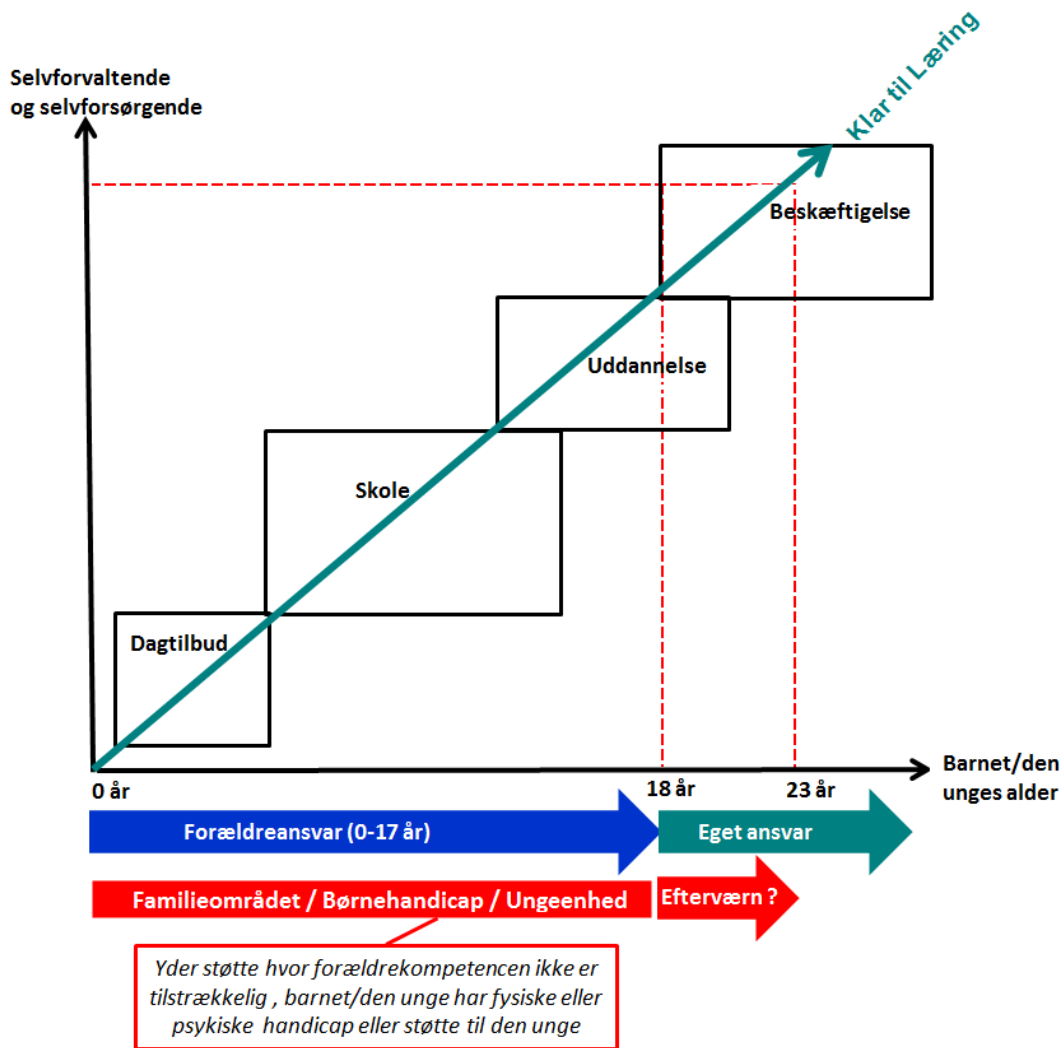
Selvforvaltende og selvforsørgende

Klar til Læring

Beskæftigelse

Uddannelse

Skole

Dagtilbud

Barnet/den unges alder

0 år

18 år

23 år

Forældreansvar (0-17 år)

Eget ansvar

Familieområdet / Børnehandicap / Ungeenhed

Efterværn ?

Yder støtte hvor forældrekompetencen ikke er tilstrækkelig , barnet/den unge har fysiske eller psykiske handicap eller støtte til den unge